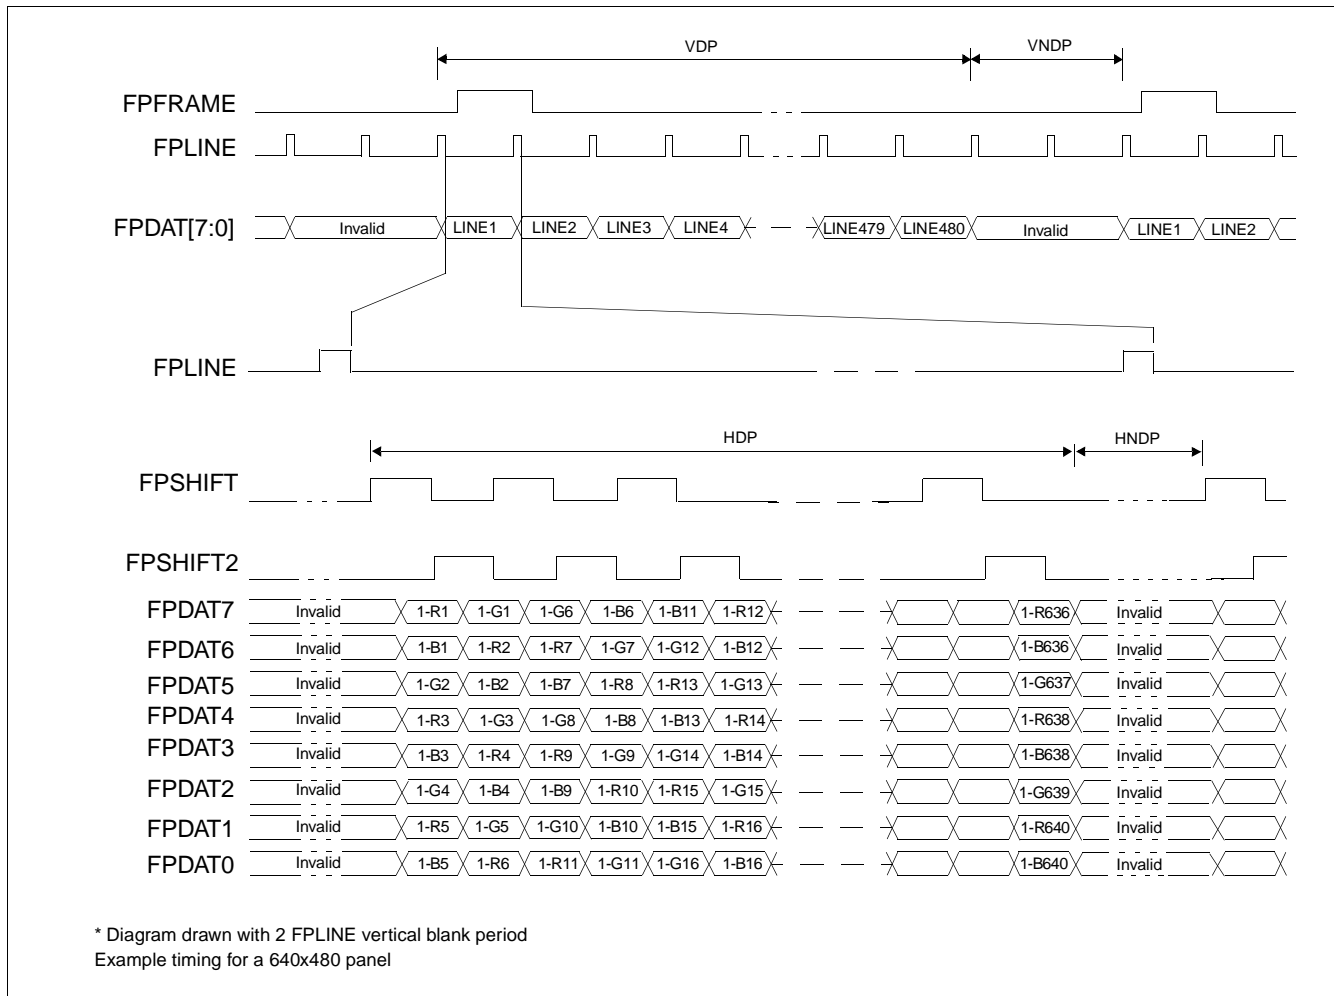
VDP

VNDP

FPFRAME

FPLINE

FPDAT[7:0]

Invalid LINE1 LINE2 LINE3 LINE4 LINE479 LINE480 Invalid LINE1 LINE2

FPLINE

HDP

HNDP

FPSHIFT

FPSHIFT2

FPDAT7 Invalid 1-R1 1-G1 1-G6 1-B6 1-B11 1-R12 1-R636 Invalid

FPDAT6 Invalid 1-B1 1-R2 1-R7 1-G7 1-G12 1-B12 1-B636 Invalid

FPDAT5 Invalid 1-G2 1-B2 1-B7 1-R8 1-R13 1-G13 1-G637 Invalid

FPDAT4 Invalid 1-R3 1-G3 1-G8 1-B8 1-B13 1-R14 1-R638 Invalid

FPDAT3 Invalid 1-B3 1-R4 1-R9 1-G9 1-G14 1-B14 1-B638 Invalid

FPDAT2 Invalid 1-G4 1-B4 1-B9 1-R10 1-R15 1-G15 1-G639 Invalid

FPDAT1 Invalid 1-R5 1-G5 1-G10 1-B10 1-B15 1-R16 1-R640 Invalid

FPDAT0 Invalid 1-B5 1-R6 1-R11 1-G11 1-G16 1-B16 1-B640 Invalid

* Diagram drawn with 2 FPLINE vertical blank period
Example timing for a 640x480 panel